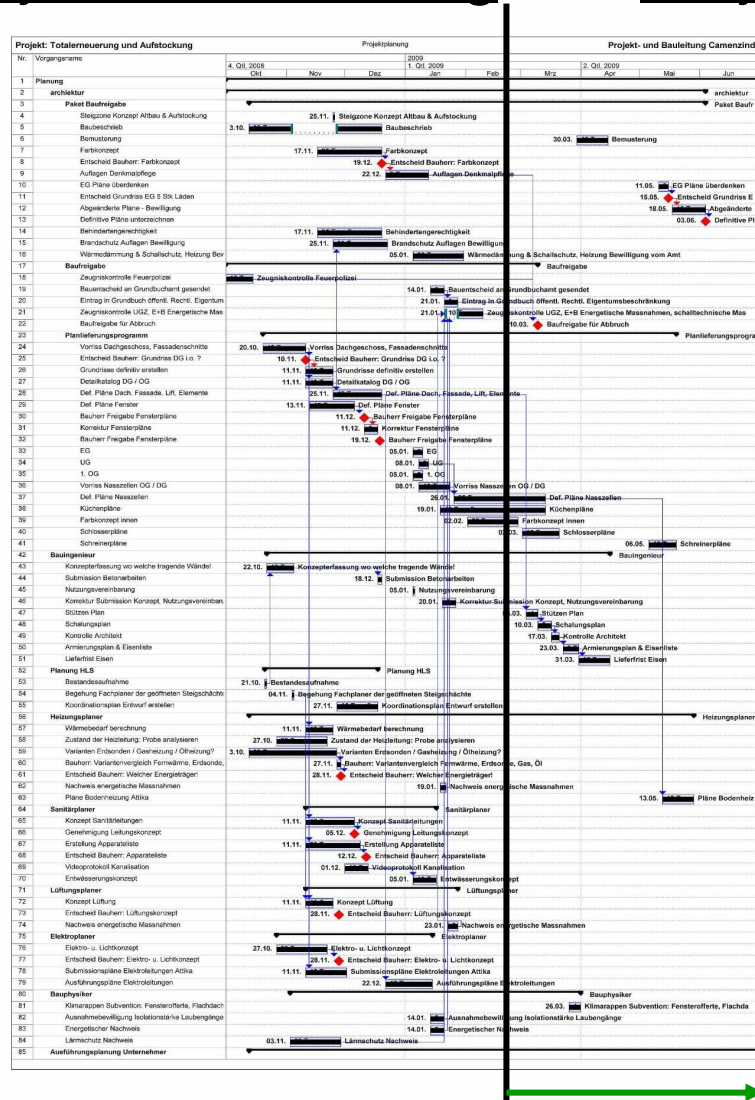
Projekt: Totalerneuerung und Aufstockung | Projektplanung | Projekt- und Bauleitung Camenzind

| Nr. | Vorgangsname | 4. Qtl, 2008 Okt | Nov | Dez | 2009 1. Qtl, 2009 Jan | Feb | Mrz | 2. Qtl, 2009 Apr | Mai | Jun |
|---|---|---|---|---|---|---|---|---|---|---|
| 1 | Planung | | | | | | | | | |
| 2 | architektur | | | | | | | | architektur | |
| 3 | Paket Baufreigabe | | | | | | | | Paket Baufr | |
| 4 | Steigzone Konzept Altbau & Aufstockung | | 25.11. Steigzone Konzept Altbau & Aufstockung | | | | | | | |
| 5 | Baubeschrieb | 3.10. | | Baubeschrieb | | | | | | |
| 6 | Bemusterung | | | | | | 30.03. | Bemusterung | | |
| 7 | Farbkonzept | | 17.11. | Farbkonzept | | | | | | |
| 8 | Entscheid Bauherr: Farbkonzept | | | 19.12. Entscheid Bauherr: Farbkonzept | | | | | | |
| 9 | Auflagen Denkmalpflege | | | 22.12. | Auflagen Denkmalpflege | | | | | |
| 10 | EG Pläne überdenken | | | | | | | | 11.05. EG Pläne überdenken | |
| 11 | Entscheid Grundriss EG 5 Stk Laden | | | | | | | | 15.05. Entscheid Grundriss E | |
| 12 | Abgeänderte Pläne - Bewilligung | | | | | | | | 18.05. Abgeänderte | |
| 13 | Definitive Pläne unterzeichnen | | | | | | | | | 03.06. Definitive Pl |
| 14 | Behindertengerechtigkeit | | 17.11. Behindertengerechtigkeit | | | | | | | |
| 15 | Brandschutz Auflagen Bewilligung | | 25.11. Brandschutz Auflagen Bewilligung | | | | | | | |
| 16 | Wärmedämmung & Schallschutz, Heizung Bev | | | | 05.01. Wärmedämmung & Schallschutz, Heizung Bewilligung vom Amt | | | | | |
| 17 | Baufreigabe | | | | | | Baufreigabe | | | |
| 18 | Zeugniskontrolle Feuerpolizei | Zeugniskontrolle Feuerpolizei | | | | | | | | |
| 19 | Bauentscheid an Grundbuchamt gesendet | | | | 14.01. Bauentscheid an Grundbuchamt gesendet | | | | | |
| 20 | Eintrag in Grundbuch öffentl. Rechtl. Eigentum | | | | 21.01. Eintrag in Grundbuch öffentl. Rechtl. Eigentumsbeschränkung | | | | | |
| 21 | Zeugniskontrolle UGZ, E+B Energetische Mas | | | | 21.01. 10 Zeugniskontrolle UGZ, E+B Energetische Massnahmen, schalltechnische Mas | | | | | |
| 22 | Baufreigabe für Abbruch | | | | | | 10.03. Baufreigabe für Abbruch | | | |
| 23 | Planlieferungsprogramm | | | | | | | | | Planlieferungsprogra |
| 24 | Vorriss Dachgeschoss, Fassadenschnitte | 20.10. Vorriss Dachgeschoss, Fassadenschnitte | | | | | | | | |
| 25 | Entscheid Bauherr: Grundriss DG i.o. ? | | 10.11. Entscheid Bauherr: Grundriss DG i.o. ? | | | | | | | |
| 26 | Grundrisse definitiv erstellen | | 11.11. Grundrisse definitiv erstellen | | | | | | | |
| 27 | Detailkatalog DG / OG | | 11.11. Detailkatalog DG / OG | | | | | | | |
| 28 | Def. Pläne Dach, Fassade, Lift, Elemente | | 25.11. Def. Pläne Dach, Fassade, Lift, Elemente | | | | | | | |
| 29 | Def. Pläne Fenster | | 13.11. Def. Pläne Fenster | | | | | | | |
| 30 | Bauherr Freigabe Fensterpläne | | | 11.12. Bauherr Freigabe Fensterpläne | | | | | | |
| 31 | Korrektur Fensterpläne | | | 11.12. Korrektur Fensterpläne | | | | | | |
| 32 | Bauherr Freigabe Fensterpläne | | | 19.12. Bauherr Freigabe Fensterpläne | | | | | | |
| 33 | EG | | | | 05.01. EG | | | | | |
| 34 | UG | | | | 08.01. UG | | | | | |
| 35 | 1. OG | | | | 05.01. 1. OG | | | | | |
| 36 | Vorriss Nasszellen OG / DG | | | | 08.01. Vorriss Nasszellen OG / DG | | | | | |
| 37 | Def. Pläne Nasszellen | | | | | 26.01. Def. Pläne Nasszellen | | | | |
| 38 | Küchenpläne | | | | 19.01. Küchenpläne | | | | | |
| 39 | Farbkonzept innen | | | | | 02.02. Farbkonzept innen | | | | |
| 40 | Schlosserpläne | | | | | | 02.03. Schlosserpläne | | | |
| 41 | Schreinerpläne | | | | | | | | 06.05. Schreinerpläne | |
| 42 | Bauingenieur | | | | | | | Bauingenieur | | |
| 43 | Konzepterfassung wo welche tragende Wände! | 22.10. Konzepterfassung wo welche tragende Wände! | | | | | | | | |
| 44 | Submission Betonarbeiten | | | 18.12. Submission Betonarbeiten | | | | | | |
| 45 | Nutzungsvereinbarung | | | | 05.01. Nutzungsvereinbarung | | | | | |
| 46 | Korrektur Submission Konzept, Nutzungsvereinbarn | | | | 20.01. Korrektur Submission Konzept, Nutzungsvereinbarung | | | | | |
| 47 | Stützen Plan | | | | | | 03.03. Stützen Plan | | | |
| 48 | Schalungsplan | | | | | | 10.03. Schalungsplan | | | |
| 49 | Kontrolle Architekt | | | | | | 17.03. Kontrolle Architekt | | | |
| 50 | Armierungsplan & Eisenliste | | | | | | 23.03. Armierungsplan & Eisenliste | | | |
| 51 | Lieferfrist Eisen | | | | | | 31.03. Lieferfrist Eisen | | | |
| 52 | Planung HLS | | | Planung HLS | | | | | | |
| 53 | Bestandesaufnahme | 21.10. Bestandesaufnahme | | | | | | | | |
| 54 | Begehung Fachplaner der geöffneten Steigschächte | | 04.11. Begehung Fachplaner der geöffneten Steigschächte | | | | | | | |
| 55 | Koordinationsplan Entwurf erstellen | | 27.11. Koordinationsplan Entwurf erstellen | | | | | | | |
| 56 | Heizungsplaner | | | | | | | | | Heizungsplaner |
| 57 | Wärmebedarf berechnung | | 11.11. Wärmebedarf berechnung | | | | | | | |
| 58 | Zustand der Heizleitung: Probe analysieren | 27.10. Zustand der Heizleitung: Probe analysieren | | | | | | | | |
| 59 | Varianten Erdsonden / Gasheizung / Ölheizung? | 3.10. Varianten Erdsonden / Gasheizung / Ölheizung? | | | | | | | | |
| 60 | Bauherr: Variantenvergleich Fernwärme, Erdsonde, | | 27.11. Bauherr: Variantenvergleich Fernwärme, Erdsonde, Gas, Öl | | | | | | | |
| 61 | Entscheid Bauherr: Welcher Energieträger! | | 28.11. Entscheid Bauherr: Welcher Energieträger! | | | | | | | |
| 62 | Nachweis energetische Massnahmen | | | | 19.01. Nachweis energetische Massnahmen | | | | | |
| 63 | Pläne Bodenheizung Attika | | | | | | | | 13.05. Pläne Bodenheiz | |
| 64 | Sanitärplaner | | | | Sanitärplaner | | | | | |
| 65 | Konzept Sanitärleitungen | | 11.11. Konzept Sanitärleitungen | | | | | | | |
| 66 | Genehmigung Leitungskonzept | | | 05.12. Genehmigung Leitungskonzept | | | | | | |
| 67 | Erstellung Apparateliste | | 11.11. Erstellung Apparateliste | | | | | | | |
| 68 | Entscheid Bauherr: Apparateliste | | | 12.12. Entscheid Bauherr: Apparateliste | | | | | | |
| 69 | Videoprotokoll Kanalisation | | | 01.12. Videoprotokoll Kanalisation | | | | | | |
| 70 | Entwässerungskonzept | | | | 05.01. Entwässerungskonzept | | | | | |
| 71 | Lüftungsplaner | | | | Lüftungsplaner | | | | | |
| 72 | Konzept Lüftung | | 11.11. Konzept Lüftung | | | | | | | |
| 73 | Entscheid Bauherr: Lüftungskonzept | | 28.11. Entscheid Bauherr: Lüftungskonzept | | | | | | | |
| 74 | Nachweis energetische Massnahmen | | | | 23.01. Nachweis energetische Massnahmen | | | | | |
| 75 | Elektroplaner | | | | Elektroplaner | | | | | |
| 76 | Elektro- u. Lichtkonzept | 27.10. Elektro- u. Lichtkonzept | | | | | | | | |
| 77 | Entscheid Bauherr: Elektro- u. Lichtkonzept | | 28.11. Entscheid Bauherr: Elektro- u. Lichtkonzept | | | | | | | |
| 78 | Submissionspläne Elektroleitungen Attika | | 11.11. Submissionspläne Elektroleitungen Attika | | | | | | | |
| 79 | Ausführungspläne Elektroleitungen | | | 22.12. Ausführungspläne Elektroleitungen | | | | | | |
| 80 | Bauphysiker | | | | | | | Bauphysiker | | |
| 81 | Klimarappen Subvention: Fensterofferte, Flachdach | | | | | | 26.03. Klimarappen Subvention: Fensterofferte, Flachda | | | |
| 82 | Ausnahmebewilligung Isolationstärke Laubengänge | | | | 14.01. Ausnahmebewilligung Isolationstärke Laubengänge | | | | | |
| 83 | Energetischer Nachweis | | | | 14.01. Energetischer Nachweis | | | | | |
| 84 | Lärmschutz Nachweis | | 03.11. Lärmschutz Nachweis | | | | | | | |
| 85 | Ausführungsplanung Unternehmer | | | | | | | | | |